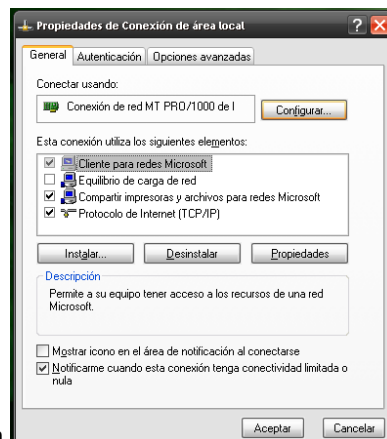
Propiedades de Conexión de área local

General | Autenticación | Opciones avanzadas

Conectar usando:

Conexión de red MT PRO/1000 de I

Configurar...

Esta conexión utiliza los siguientes elementos:

☑ Cliente para redes Microsoft
☐ Equilibrio de carga de red
☑ Compartir impresoras y archivos para redes Microsoft
☑ Protocolo de Internet (TCP/IP)

Instalar... | Desinstalar | Propiedades

Descripción

Permite a su equipo tener acceso a los recursos de una red Microsoft.

☐ Mostrar icono en el área de notificación al conectarse
☑ Notificarme cuando esta conexión tenga conectividad limitada o nula

Aceptar | Cancelar